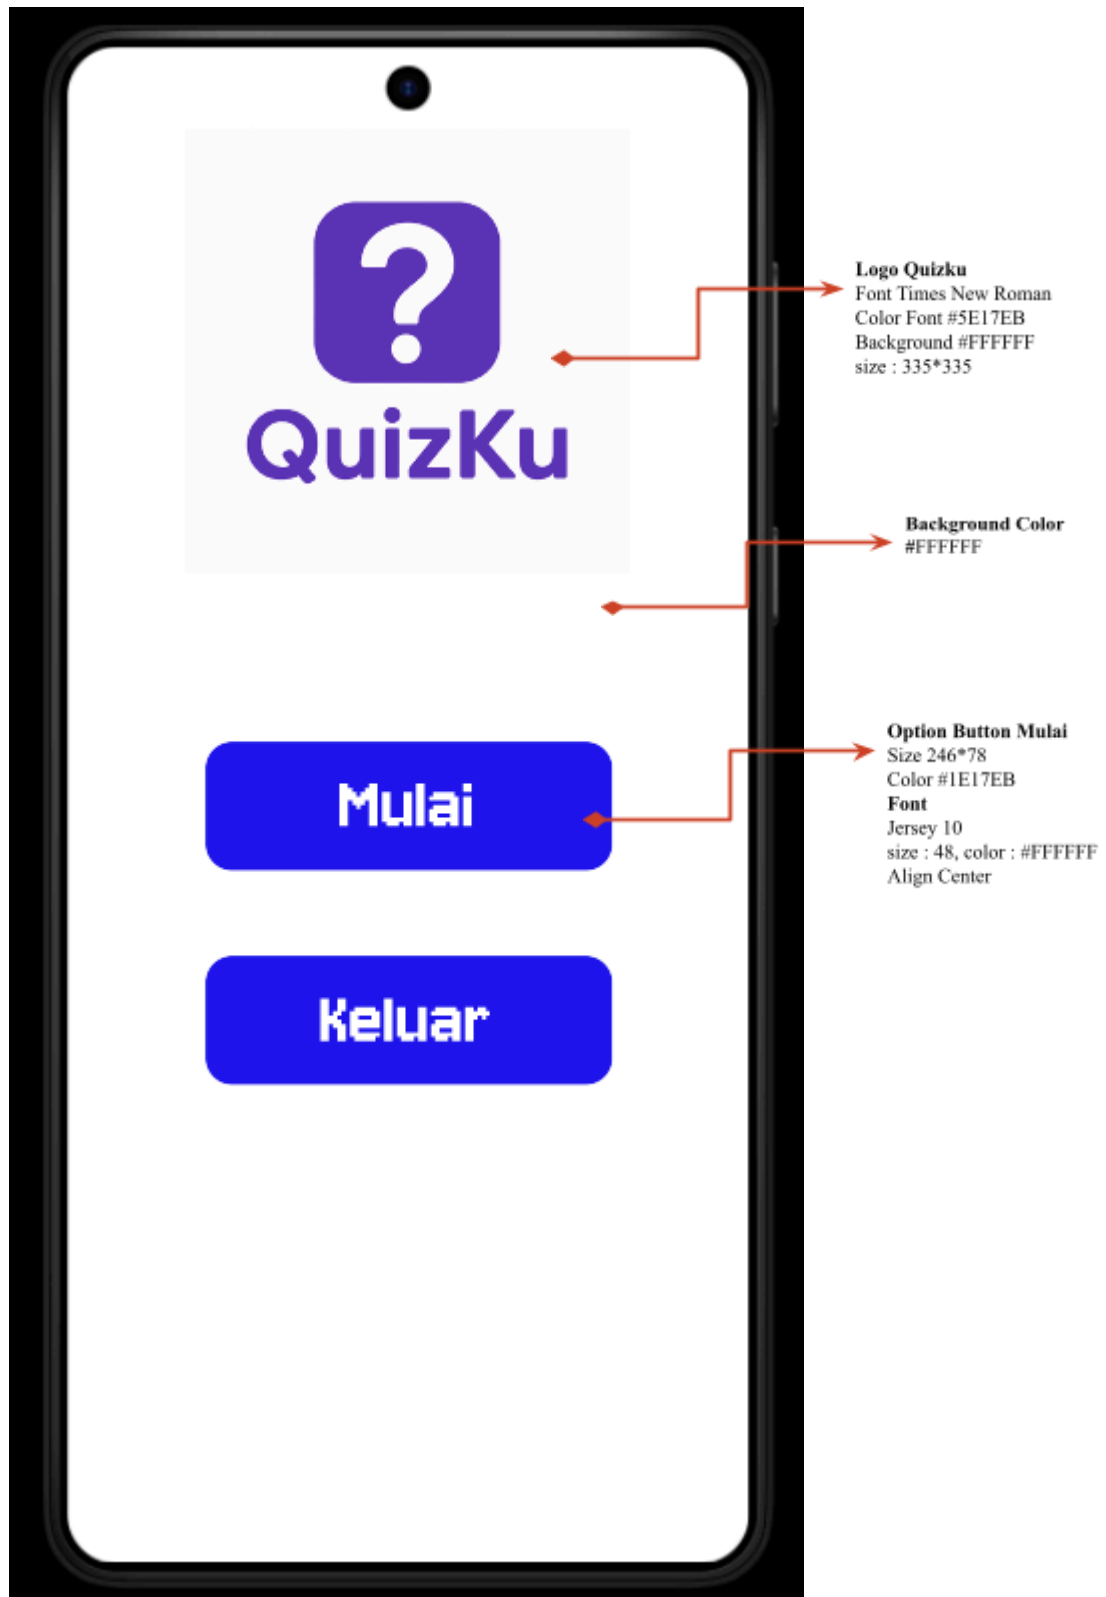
QuizKu

Logo Quizku
Font Times New Roman
Color Font #5E17EB
Background #FFFFFF
size : 335*335

Background Color
#FFFFFF

Mulai

Option Button Mulai
Size 246*78
Color #1E17EB
Font
Jersey 10
size : 48, color : #FFFFFF
Align Center

Keluar